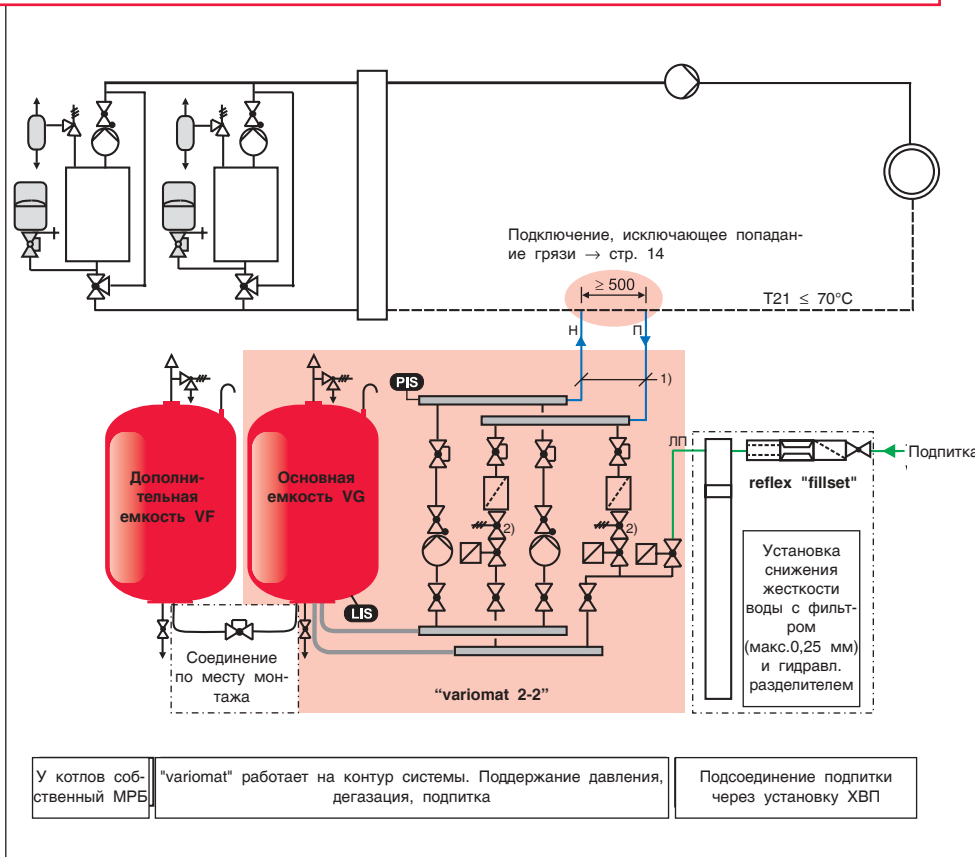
Подключение, исключающее попадание грязи → стр. 14

≥ 500

T21 ≤ 70°C

Н

П

PIS

1)

ЛП

Подпитка

Дополнительная емкость VF

Основная емкость VG

2)

2)

reflex "fillset"

Установка снижения жесткости воды с фильтром (макс.0,25 мм) и гидравл. разделителем

LIS

Соединение по месту монтажа

"variomat 2-2"

У котлов собственный МРБ

"variomat" работает на контур системы. Поддержание давления, дегазация, подпитка

Подсоединение подпитки через установку ХВП